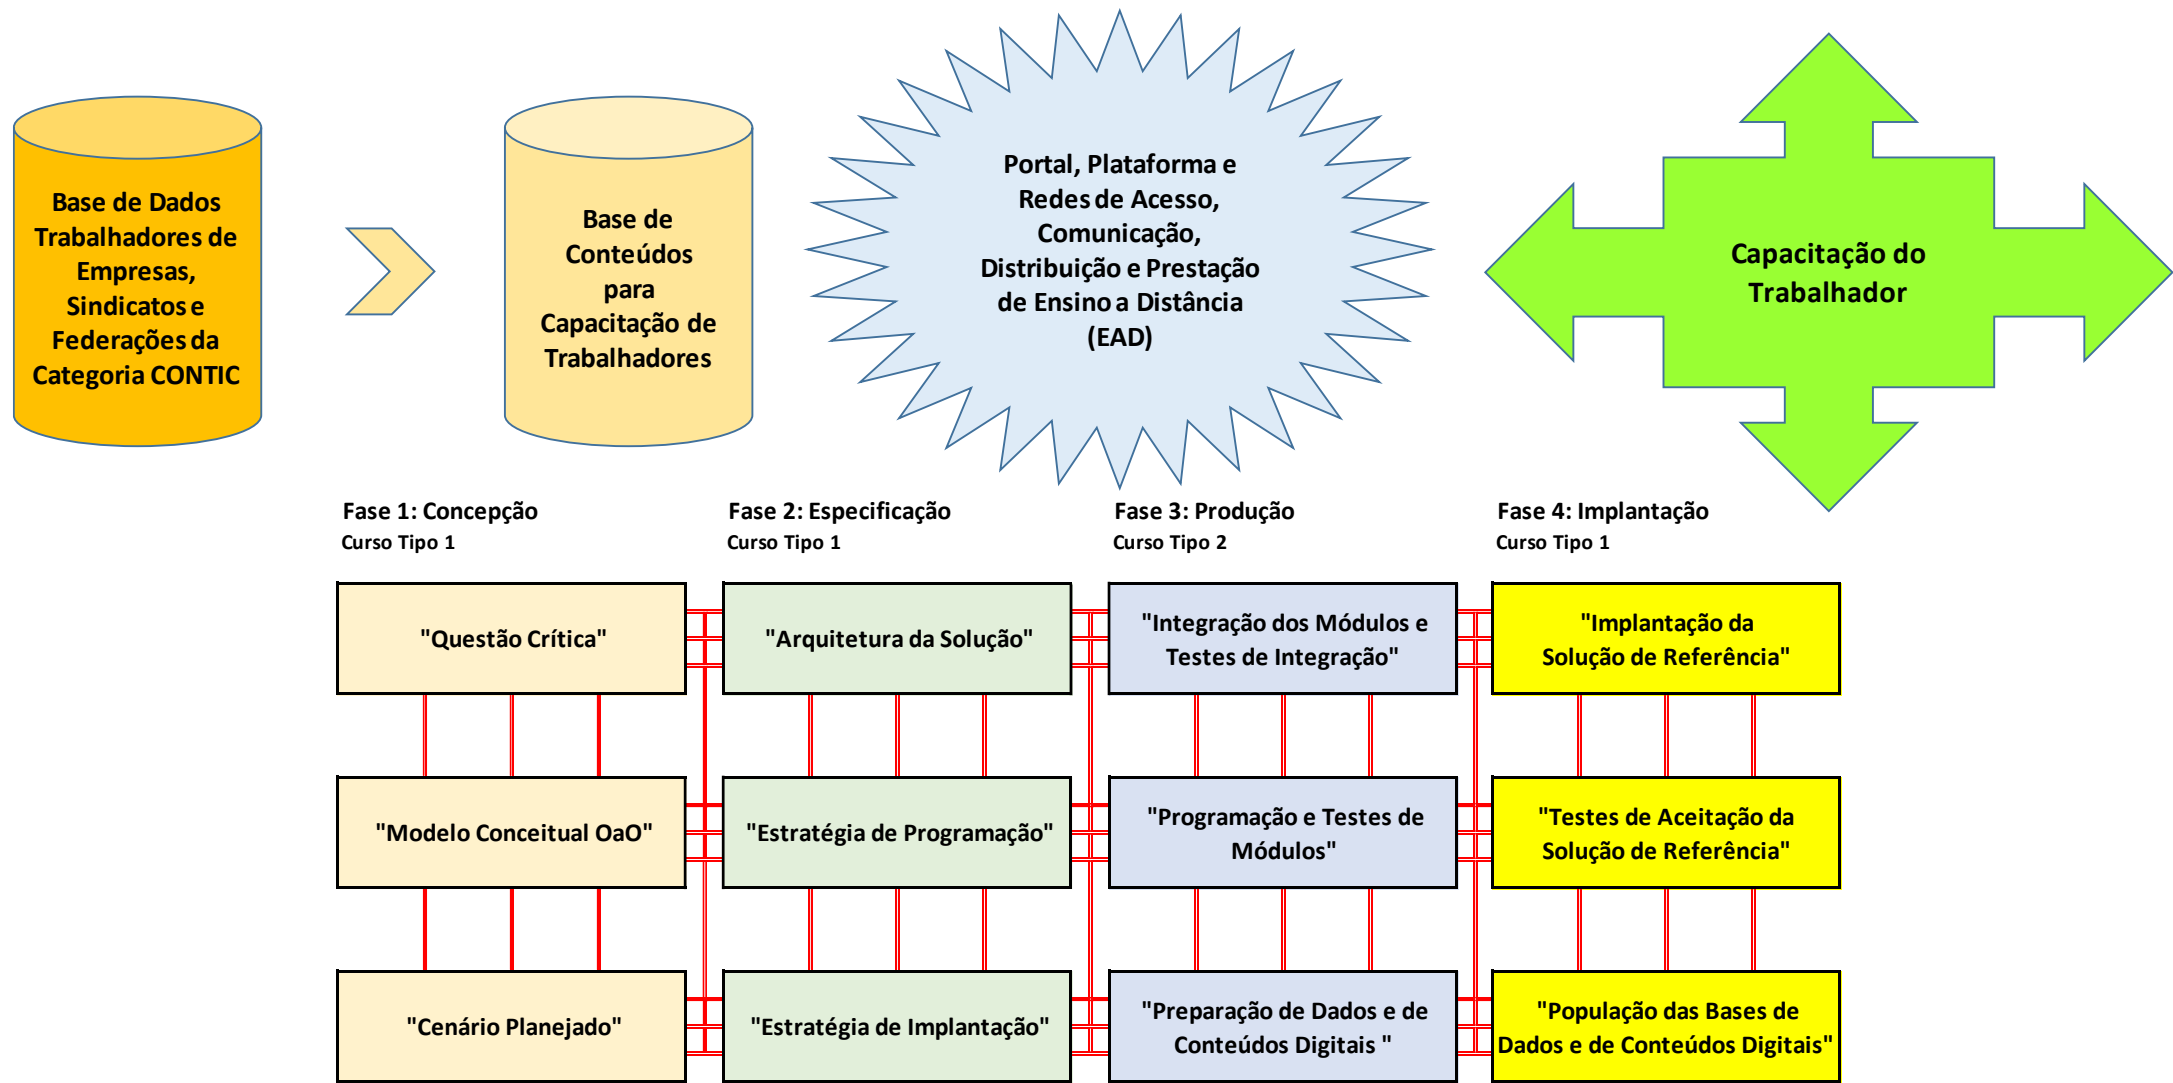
Base de Dados Trabalhadores de Empresas, Sindicatos e Federações da Categoria CONTIC

Base de Conteúdos para Capacitação de Trabalhadores

Portal, Plataforma e Redes de Acesso, Comunicação, Distribuição e Prestação de Ensino a Distância (EAD)

Capacitação do Trabalhador

Fase 1: Concepção
Curso Tipo 1

Fase 2: Especificação
Curso Tipo 1

Fase 3: Produção
Curso Tipo 2

Fase 4: Implantação
Curso Tipo 1

"Questão Crítica"

"Arquitetura da Solução"

"Integração dos Módulos e Testes de Integração"

"Implantação da Solução de Referência"

"Modelo Conceitual OaO"

"Estratégia de Programação"

"Programação e Testes de Módulos"

"Testes de Aceitação da Solução de Referência"

"Cenário Planejado"

"Estratégia de Implantação"

"Preparação de Dados e de Conteúdos Digitais "

"População das Bases de Dados e de Conteúdos Digitais"